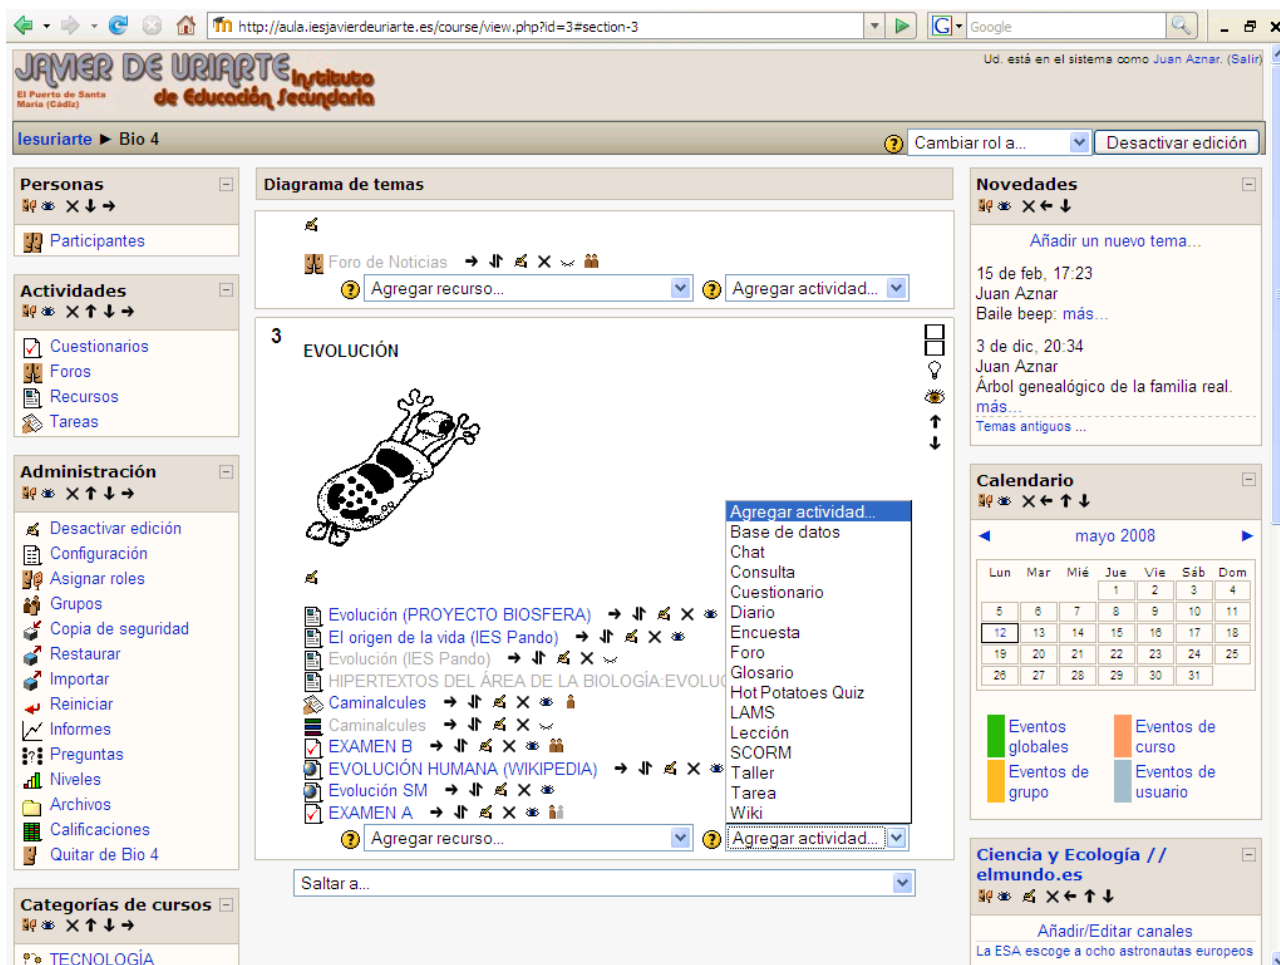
http://aula.iesjavierdeuriarte.es/course/view.php?id=3#section-3

Google

JAVIER DE URIARTE Instituto de Educación Secundaria
El Puerto de Santa María (Cádiz)

Ud. está en el sistema como Juan Aznar. (Salir)

Iesuriarte ► Bio 4

Cambiar rol a...

Desactivar edición

Personas

Participantes

Actividades

Cuestionarios
Foros
Recursos
Tareas

Administración

Desactivar edición
Configuración
Asignar roles
Grupos
Copia de seguridad
Restaurar
Importar
Reiniciar
Informes
Preguntas
Niveles
Archivos
Calificaciones
Quitar de Bio 4

Categorías de cursos

TECNOLOGÍA

Diagrama de temas

Foro de Noticias

Agregar recurso...

Agregar actividad...

3

EVOLUCIÓN

Evolución (PROYECTO BIOSFERA)
El origen de la vida (IES Pando)
Evolución (IES Pando)
HIPERTEXTOS DEL ÁREA DE LA BIOLOGÍA:EVOLU
Caminalcules
Caminalcules
EXAMEN B
EVOLUCIÓN HUMANA (WIKIPEDIA)
Evolución SM
EXAMEN A

Agregar actividad...
Base de datos
Chat
Consulta
Cuestionario
Diario
Encuesta
Foro
Glosario
Hot Potatoes Quiz
LAMS
Lección
SCORM
Taller
Tarea
Wiki

Agregar recurso...

Agregar actividad...

Saltar a...

Novedades

Añadir un nuevo tema...

15 de feb, 17:23
Juan Aznar
Baile beep: más...

3 de dic, 20:34
Juan Aznar
Árbol genealógico de la familia real. más...

Temas antiguos ...

Calendario

mayo 2008

| Lun | Mar | Mié | Jue | Vie | Sáb | Dom |
|---|---|---|---|---|---|---|
| | | | 1 | 2 | 3 | 4 |
| 5 | 6 | 7 | 8 | 9 | 10 | 11 |
| 12 | 13 | 14 | 15 | 16 | 17 | 18 |
| 19 | 20 | 21 | 22 | 23 | 24 | 25 |
| 26 | 27 | 28 | 29 | 30 | 31 | |

Eventos globales
Eventos de curso
Eventos de grupo
Eventos de usuario

Ciencia y Ecología // elmundo.es

Añadir/Editar canales

La ESA escoge a ocho astronautas europeos